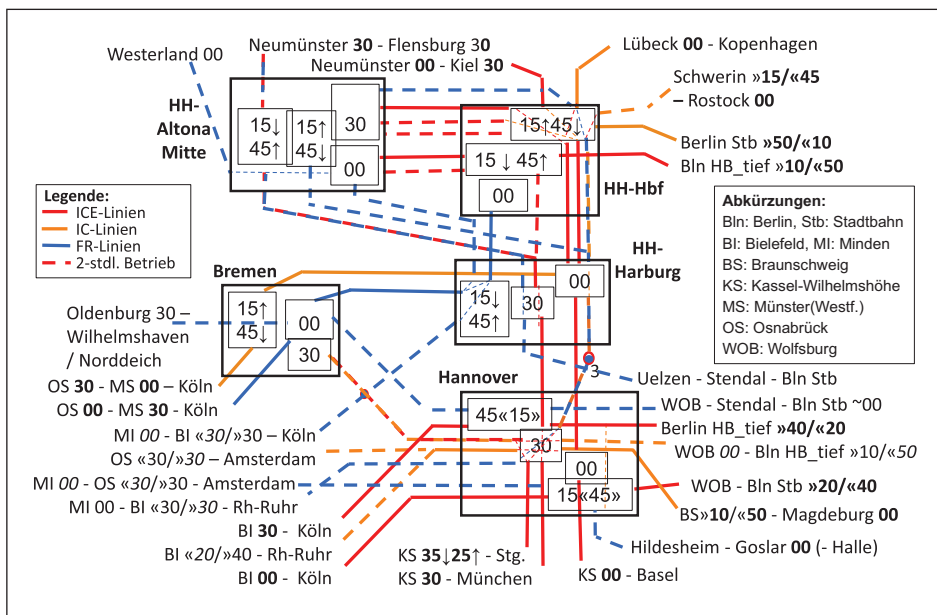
Westerland 00

Neumünster **30** - Flensburg 30
Neumünster **00** - Kiel **30**

Lübeck **00** - Kopenhagen

Schwerin »**15**/«**45**
– Rostock **00**

HH-Altona Mitte

15↓ 45↑
15↑ 45↓
30
00

15↑45↓
15 ↓ 45↑
00

HH-Hbf

Berlin Stb »**50**/«**10**
Bln HB_tief »**10**/«**50**

Legende:
ICE-Linien
IC-Linien
FR-Linien
2-stdl. Betrieb

Abkürzungen:
Bln: Berlin, Stb: Stadtbahn
Bl: Bielefeld, MI: Minden
BS: Braunschweig
KS: Kassel-Wilhelmshöhe
MS: Münster(Westf.)
OS: Osnabrück
WOB: Wolfsburg

Bremen
15↑ 45↓
00
30

HH-Harburg
00
15↓ 45↑
30

Oldenburg 30 – Wilhelmshaven / Norddeich

OS **30** - MS **00** – Köln
OS **00** - MS **30** - Köln
MI *00* - BI «*30*/»30 – Köln
OS «30/»*30* – Amsterdam
MI *00* - OS «*30*/»30 - Amsterdam
MI 00 - BI «30/»*30* - Rh-Ruhr
BI **30** - Köln
BI «*20*/»40 - Rh-Ruhr
BI **00** - Köln

Hannover
45«15»
30
00
15«45»
3

Uelzen - Stendal - Bln Stb
WOB - Stendal - Bln Stb ~00
Berlin HB_tief »**40**/«**20**
WOB *00* - Bln HB_tief »10/«*50*
WOB - Bln Stb »**20**/«**40**
BS»**10**/«**50** - Magdeburg **00**
Hildesheim - Goslar **00** (- Halle)

KS **35**↓**25**↑ - Stg.
KS **30** - München
KS **00** - Basel